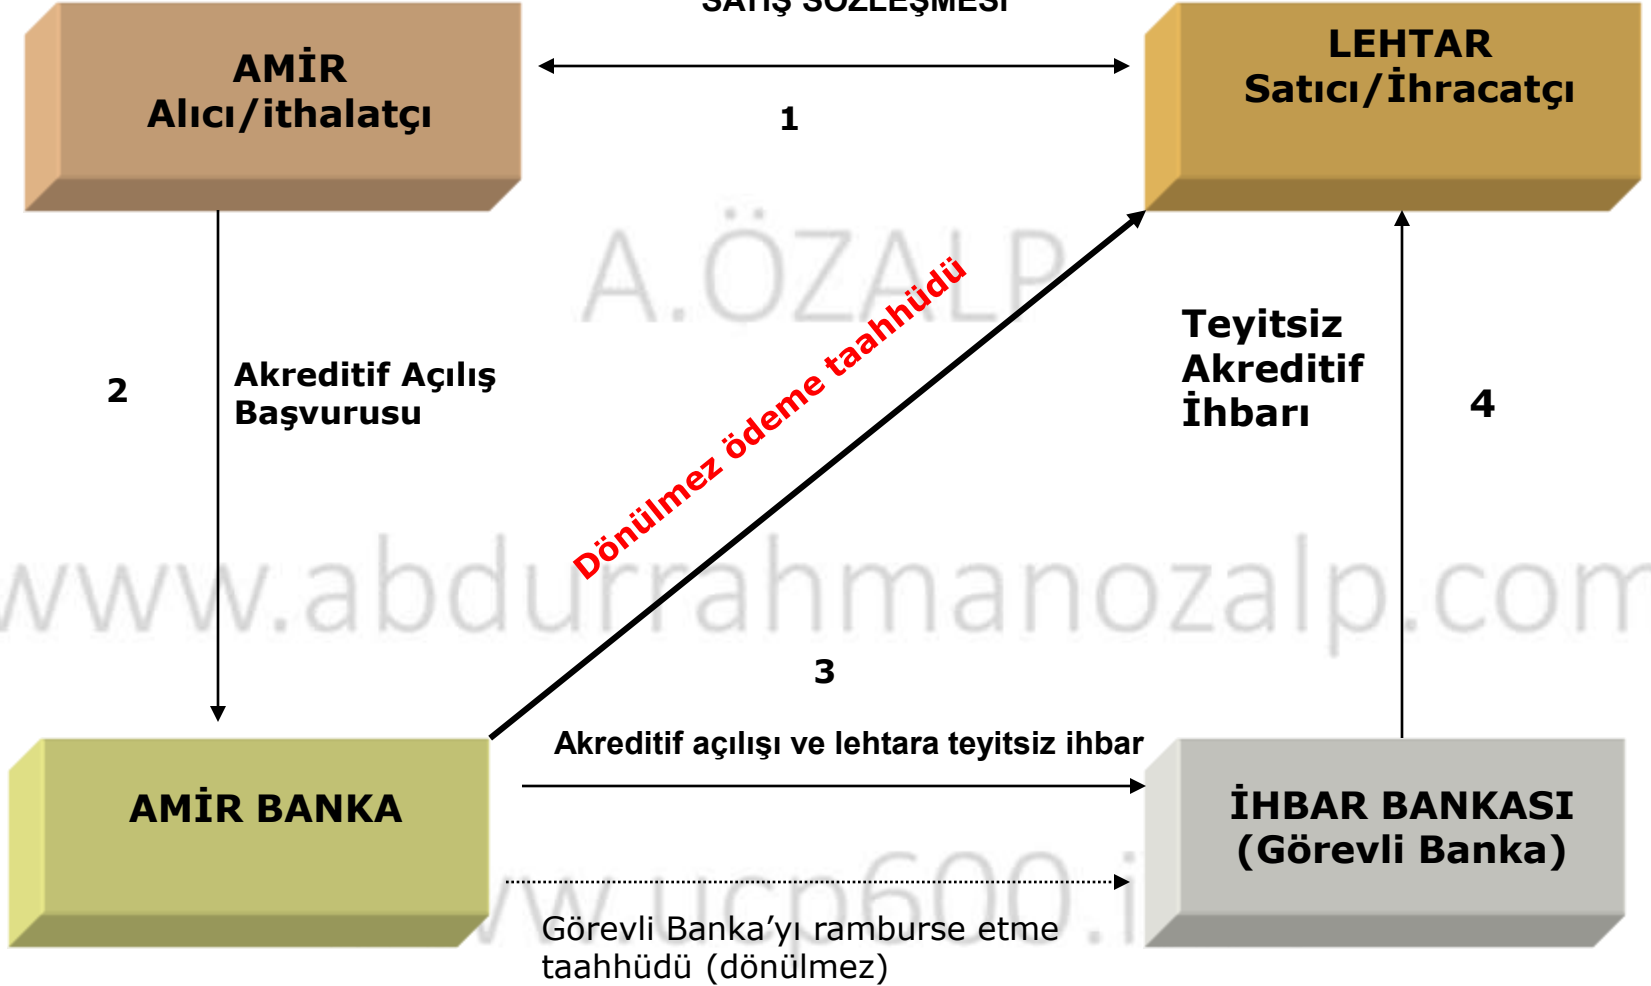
SATIŞ SÖZLEŞMESİ

AMİR
Alıcı/ithalatçı

1

LEHTAR
Satıcı/İhracatçı

A.ÖZALP

2

Akreditif Açılış Başvurusu

Dönülmez ödeme taahhüdü

Teyitsiz Akreditif İhbarı

4

www.abdurrahmanozalp.com

3

Akreditif açılışı ve lehtara teyitsiz ihbar

AMİR BANKA

İHBAR BANKASI
(Görevli Banka)

www.ucp600.i

Görevli Banka'yı ramburse etme taahhüdü (dönülmez)